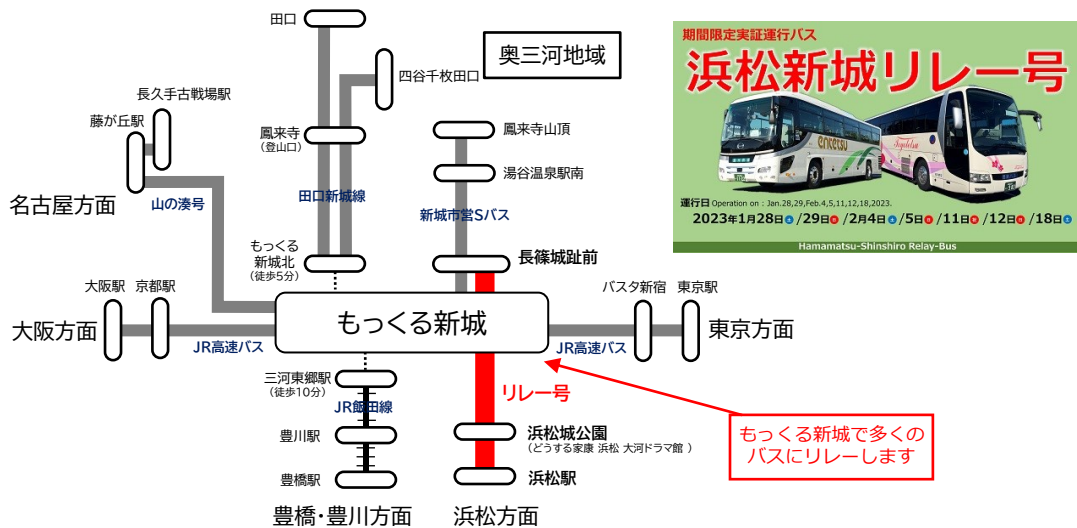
田口

奥三河地域

四谷千枚田口

長久手古戦場駅

藤が丘駅

鳳来寺
(登山口)

鳳来寺山頂

湯谷温泉駅南

田口新城線

山の湊号

名古屋方面

新城市営Sバス

もっくる
新城北
(徒歩5分)

長篠城趾前

大阪駅　京都駅

バスタ新宿　東京駅

大阪方面

もっくる新城

東京方面

JR高速バス

JR高速バス

三河東郷駅
(徒歩10分)

JR飯田線

リレー号

豊川駅

浜松城公園
(どうする家康 浜松 大河ドラマ館)

もっくる新城で多くの
バスにリレーします

豊橋駅

浜松駅

豊橋・豊川方面

浜松方面

期間限定実証運行バス

浜松新城リレー号

enetsu

Toyotetsu

運行日 Operation on : Jan.28,29,Feb.4,5,11,12,18,2023.

2023年1月28日土/29日日/2月4日土/5日日/11日土/12日日/18日土

Hamamatsu-Shinshiro Relay-Bus